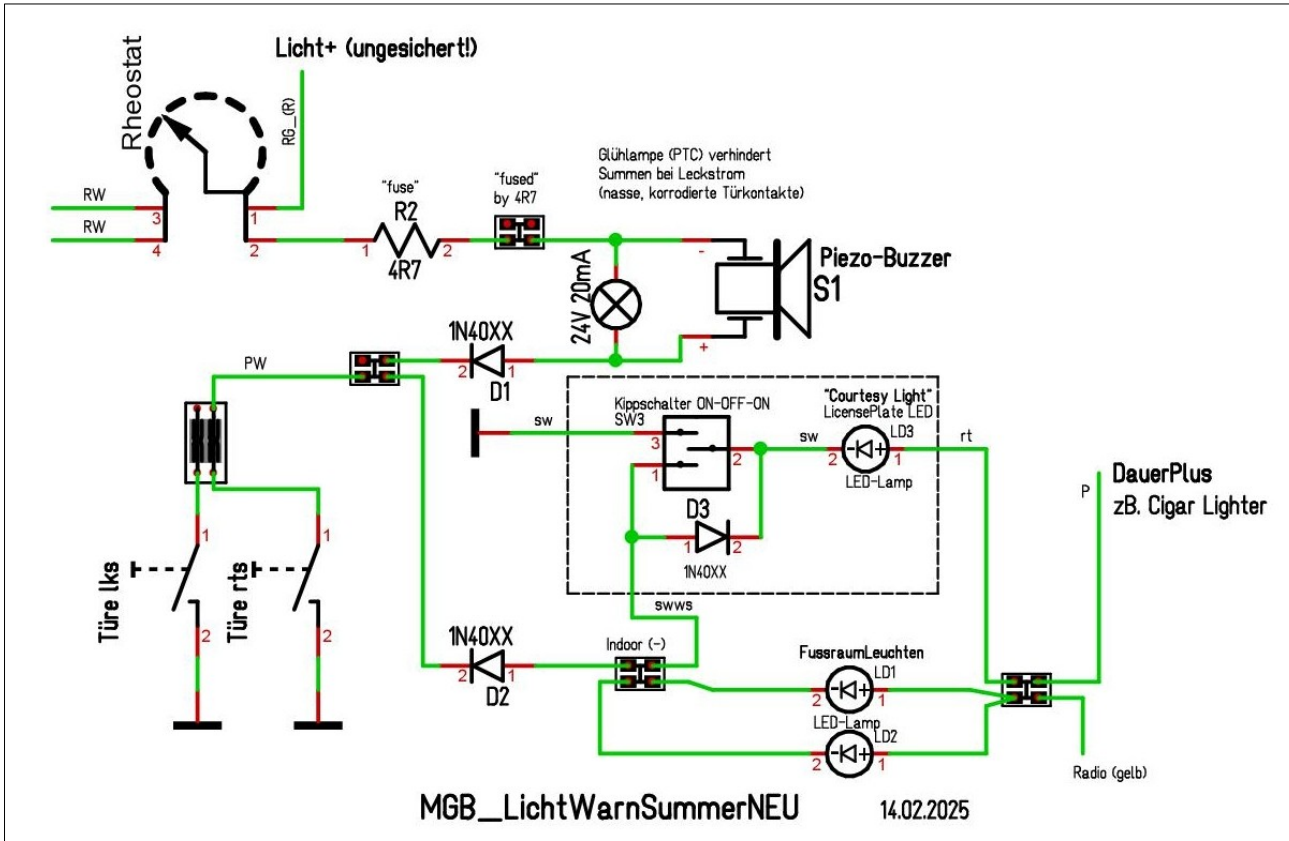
Rheostat

Licht+ (ungesichert!)

RG_(R)

RW
RW
3
4
1
2

"fuse"
R2
1
4R7
2

"fused"
by 4R7

Glühlampe (PTC) verhindert
Summen bei Leckstrom
(nasse, korrodierte Türkontakte)

-
Piezo-Buzzer
S1
24V 20mA
+

PW
1N40XX
2
1
D1

sw
Kippschalter ON-OFF-ON
SW3
3
2
1

"Courtesy Light"
LicensePlate LED
sw
LD3
rt
2
1
LED-Lamp

D3
1
2
1N40XX

DauerPlus
zB. Cigar Lighter
P

1
1
Türe lks
Türe rts
2
2

swws
1N40XX
2
1
D2
Indoor (-)

FussraumLeuchten
LD1
2
1
LED-Lamp
LD2
2
1

Radio (gelb)

MGB_LichtWarnSummerNEU
14.02.2025